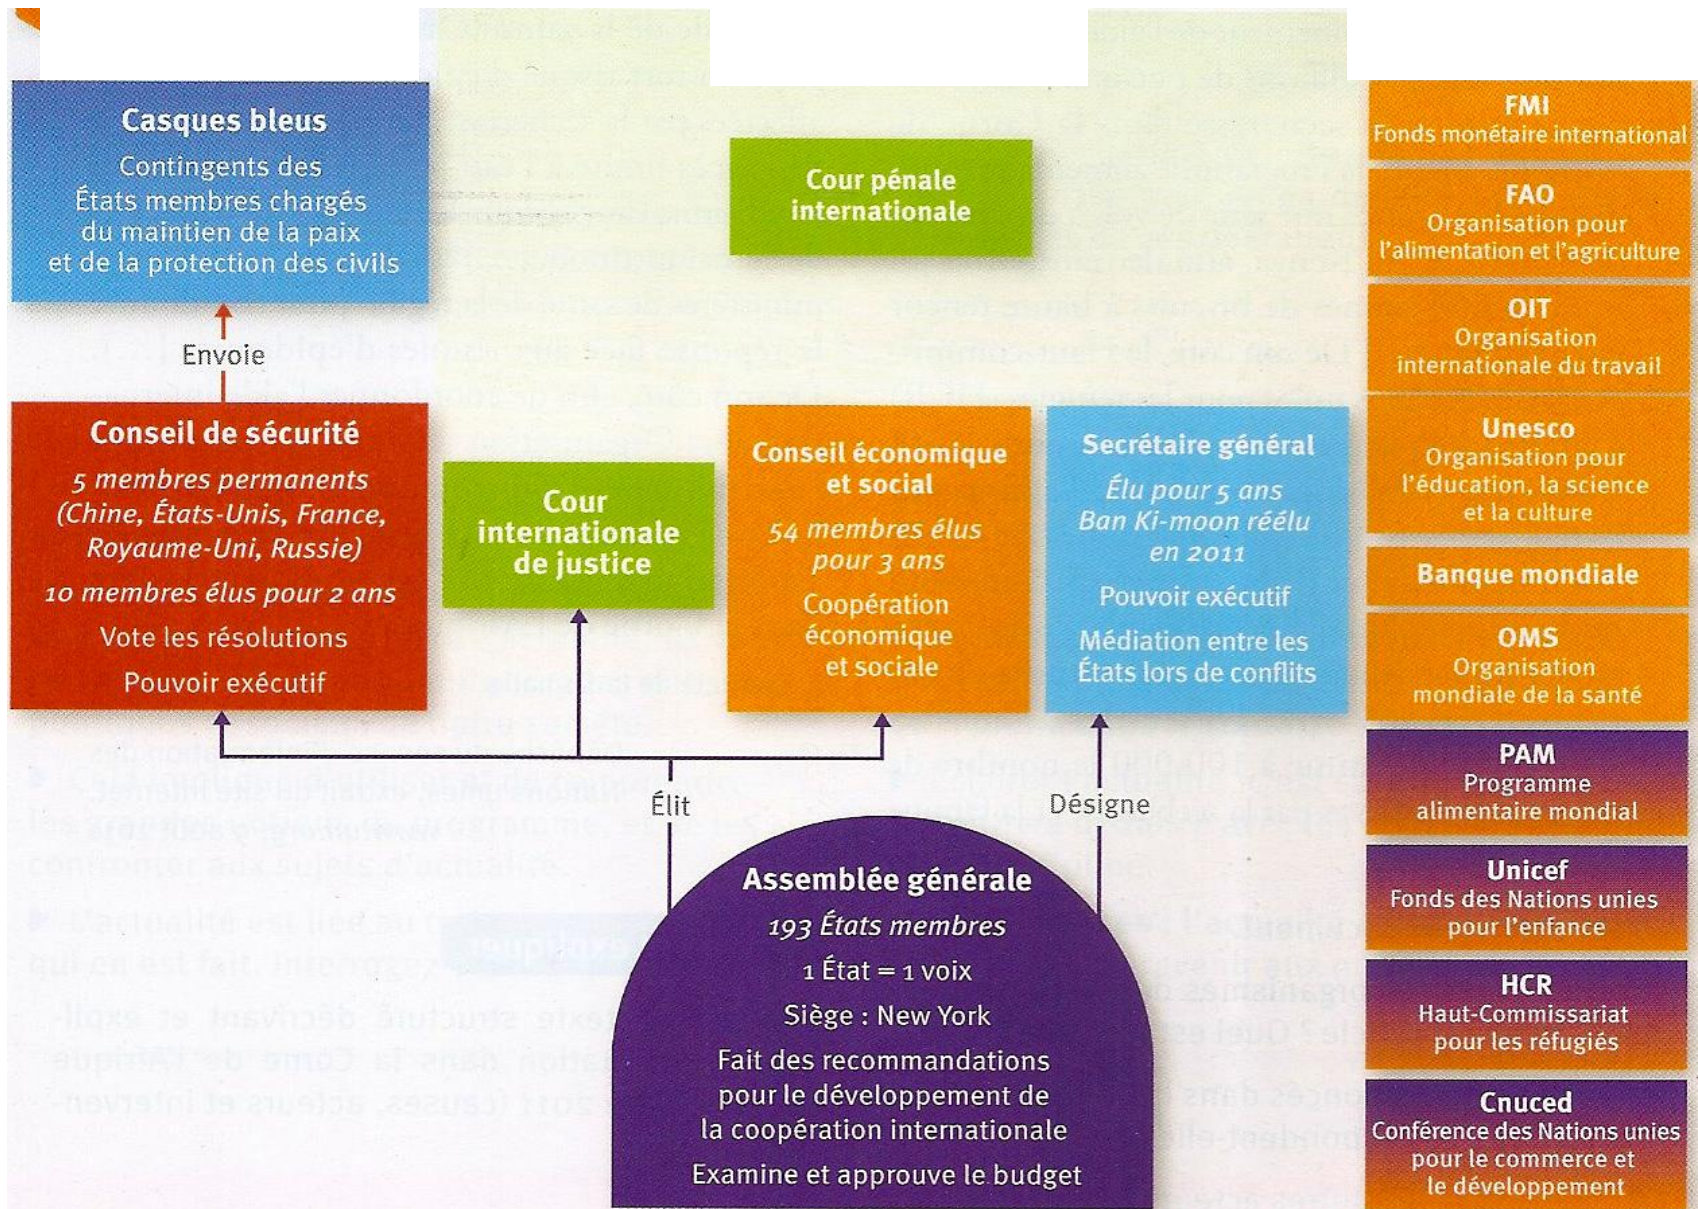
Casques bleus
Contingents des États membres chargés du maintien de la paix et de la protection des civils

Envoie

Conseil de sécurité
5 membres permanents (Chine, États-Unis, France, Royaume-Uni, Russie)
10 membres élus pour 2 ans
Vote les résolutions
Pouvoir exécutif

Cour pénale internationale

Cour internationale de justice

Conseil économique et social
54 membres élus pour 3 ans
Coopération économique et sociale

Secrétaire général
Élu pour 5 ans
Ban Ki-moon réélu en 2011
Pouvoir exécutif
Médiation entre les États lors de conflits

Élit

Désigne

Assemblée générale
193 États membres
1 État = 1 voix
Siège : New York
Fait des recommandations pour le développement de la coopération internationale
Examine et approuve le budget

FMI
Fonds monétaire international

FAO
Organisation pour l'alimentation et l'agriculture

OIT
Organisation internationale du travail

Unesco
Organisation pour l'éducation, la science et la culture

Banque mondiale

OMS
Organisation mondiale de la santé

PAM
Programme alimentaire mondial

Unicef
Fonds des Nations unies pour l'enfance

HCR
Haut-Commissariat pour les réfugiés

Cnuced
Conférence des Nations unies pour le commerce et le développement